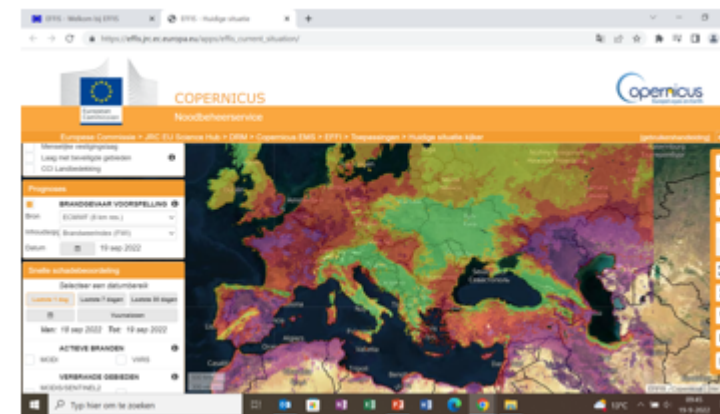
EFFIS - Welkom bij EFFIS
EFFIS - Huidige situatie
https://effis.jrc.ec.europa.eu/apps/effis_current_situation/

European Commission
COPERNICUS
Noodbeheerservice
Copernicus
Europe's eyes on Earth

Europese Commissie > JRC EU Science Hub > DRM > Copernicus EMS > EFFIS > Toepassingen > Huidige situatie kijker
gebruikershandleiding

Menselijke nederzettingslaag
Laag met beveiligde gebieden
CO Landbedekking

Prognoses
BRANDGEVAAR VOORSPELLING
Bron: ECMWF (8 km res.)
Inhoudstype: Brandweerindex (FWI)
Datum: 19 sep 2022

Snelle schadebeoordeling
Selecteer een datumbereik
Laatste 1 dag
Laatste 7 dagen
Laatste 30 dagen
Voorkeuren
Van: 19 sep 2022 Tot: 19 sep 2022

ACTIEVE BRANDEN
MODIS
VIIRS

VERBRANDE GEBIEDEN
MODIS/SENTINEL2

Caspian Sea
Black Sea

Typ hier om te zoeken
13°C
09:45
19-9-2022